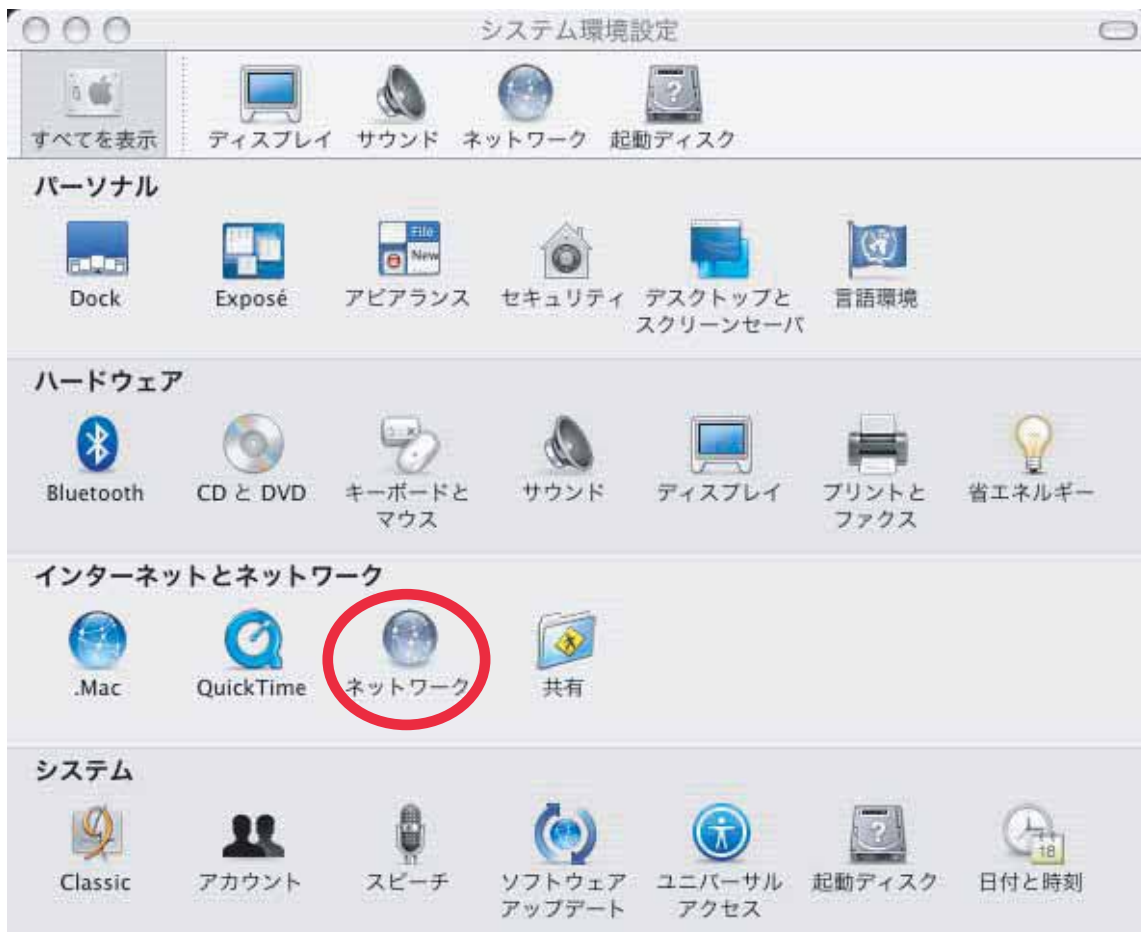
システム環境設定

すべてを表示 ディスプレイ サウンド ネットワーク 起動ディスク

パーソナル

Dock Exposé アピアランス セキュリティ デスクトップとスクリーンセーバ 言語環境

File New

ハードウェア

Bluetooth CD と DVD キーボードとマウス サウンド ディスプレイ プリントとファクス 省エネルギー

インターネットとネットワーク

.Mac QuickTime ネットワーク 共有

システム

Classic アカウント スピーチ ソフトウェアアップデート ユニバーサルアクセス 起動ディスク 日付と時刻

18